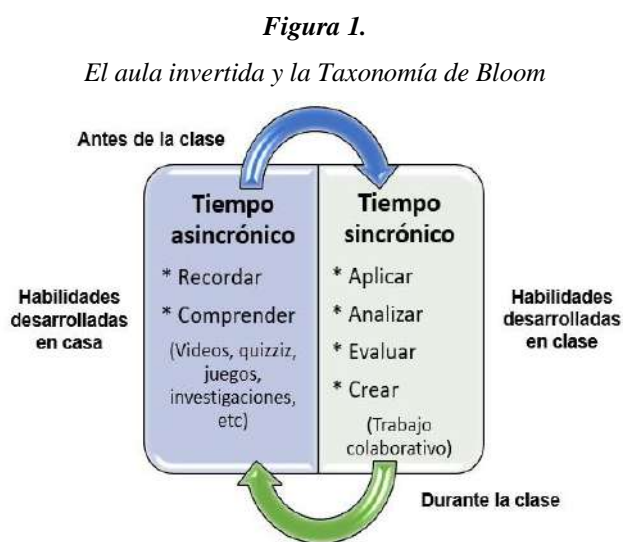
Figura 1.

El aula invertida y la Taxonomía de Bloom

Antes de la clase

Habilidades desarrolladas en casa

Tiempo asincrónico

* Recordar

* Comprender

(Videos, quizziz, juegos, investigaciones, etc)

Tiempo sincrónico

* Aplicar

* Analizar

* Evaluar

* Crear

(Trabajo colaborativo)

Habilidades desarrolladas en clase

Durante la clase